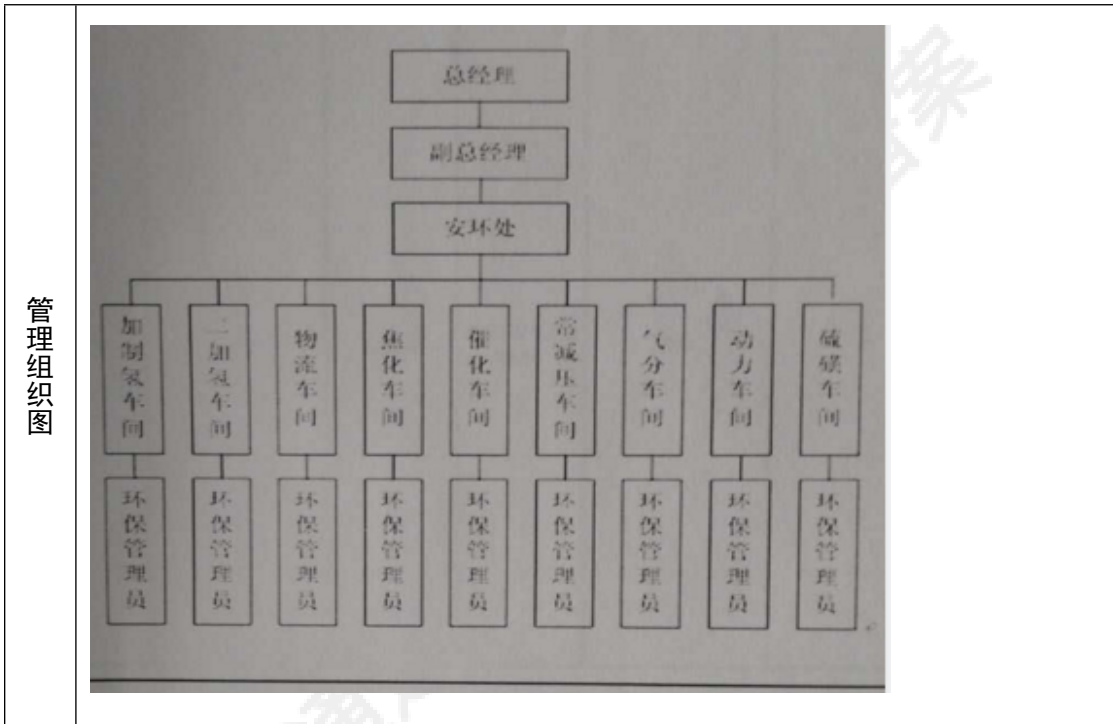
管理组织图

总经理

副总经理

安环处

加制氢车间

二加氢车间

物流车间

焦化车间

催化车间

常减压车间

气分车间

动力车间

硫磺车间

环保管理员

环保管理员

环保管理员

环保管理员

环保管理员

环保管理员

环保管理员

环保管理员

环保管理员